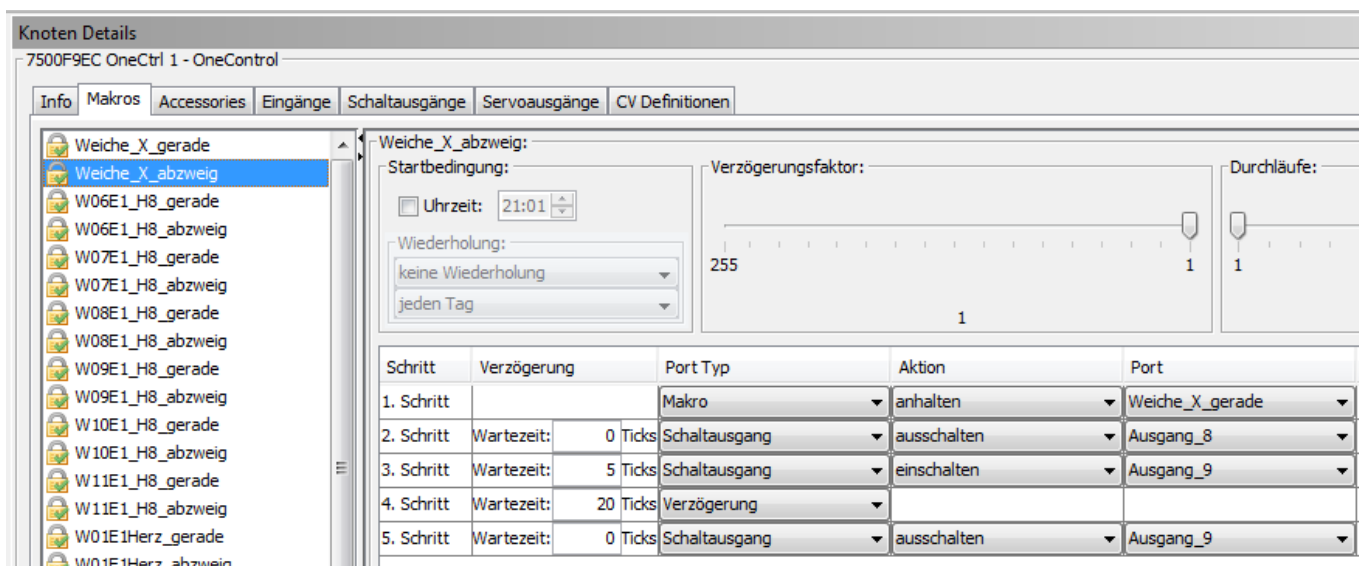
Knoten Details

7500F9EC OneCtrl 1 - OneControl

Info | Makros | Accessories | Eingänge | Schaltausgänge | Servoausgänge | CV Definitionen

Weiche_X_gerade
Weiche_X_abzweig
W06E1_H8_gerade
W06E1_H8_abzweig
W07E1_H8_gerade
W07E1_H8_abzweig
W08E1_H8_gerade
W08E1_H8_abzweig
W09E1_H8_gerade
W09E1_H8_abzweig
W10E1_H8_gerade
W10E1_H8_abzweig
W11E1_H8_gerade
W11E1_H8_abzweig
W01E1Herz_gerade
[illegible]

Weiche_X_abzweig:

Startbedingung:

Uhrzeit: 21:01

Wiederholung:

keine Wiederholung

jeden Tag

Verzögerungsfaktor:

255

1

1

Durchläufe:

1

| Schritt | Verzögerung | | | Port Typ | Aktion | Port |
|---|---|---|---|---|---|---|
| 1. Schritt | | | | Makro | anhalten | Weiche_X_gerade |
| 2. Schritt | Wartezeit: | 0 | Ticks | Schaltausgang | ausschalten | Ausgang_8 |
| 3. Schritt | Wartezeit: | 5 | Ticks | Schaltausgang | einschalten | Ausgang_9 |
| 4. Schritt | Wartezeit: | 20 | Ticks | Verzögerung | | |
| 5. Schritt | Wartezeit: | 0 | Ticks | Schaltausgang | ausschalten | Ausgang_9 |